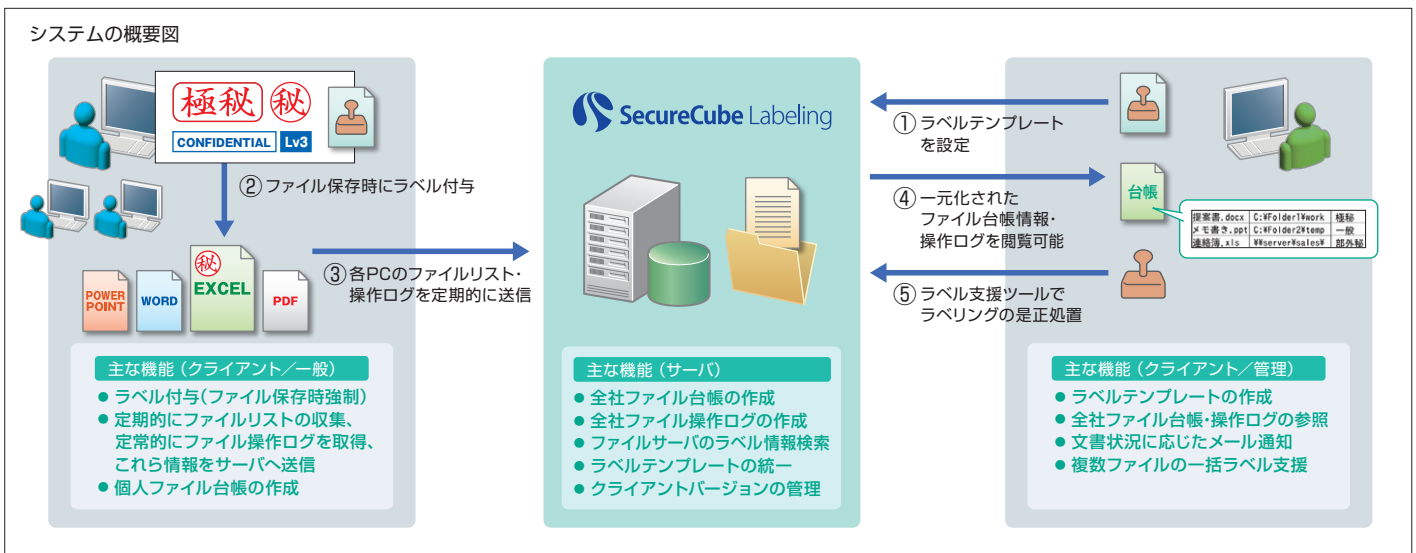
システムの概要図

極秘 秘
CONFIDENTIAL Lv3

② ファイル保存時にラベル付与

秘
POWER POINT
WORD
EXCEL
PDF

③ 各PCのファイルリスト・操作ログを定期的に送信

主な機能（クライアント／一般）
● ラベル付与（ファイル保存時強制）
● 定期的にファイルリストの収集、定常的にファイル操作ログを取得、これら情報をサーバへ送信
● 個人ファイル台帳の作成

SecureCube Labeling

主な機能（サーバ）
● 全社ファイル台帳の作成
● 全社ファイル操作ログの作成
● ファイルサーバのラベル情報検索
● ラベルテンプレートの統一
● クライアントバージョンの管理

① ラベルテンプレートを設定

④ 一元化されたファイル台帳情報・操作ログを閲覧可能

台帳

| 提案書.docx | C:¥Folder1¥work | 極秘 |
|---|---|---|
| メモ書き.ppt | C:¥Folder2¥temp | 一般 |
| 連絡簿.xls | ¥¥server¥sales¥ | 部外秘 |

⑤ ラベル支援ツールでラベリングの是正処置

主な機能（クライアント／管理）
● ラベルテンプレートの作成
● 全社ファイル台帳・操作ログの参照
● 文書状況に応じたメール通知
● 複数ファイルの一括ラベル支援